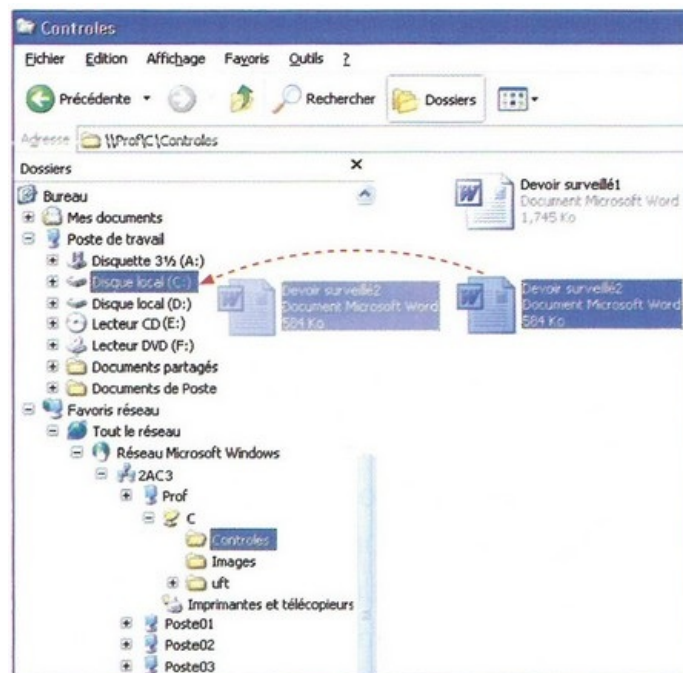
Controles

Fichier Edition Affichage Favoris Outils ?

Précédente Rechercher Dossiers

Adresse \\Prof\C\Controles

Dossiers ×

Bureau
Mes documents
Poste de travail
Disquette 3½ (A:)
Disque local (C:)
Disque local (D:)
Lecteur CD (E:)
Lecteur DVD (F:)
Documents partagés
Documents de Poste
Favoris réseau
Tout le réseau
Réseau Microsoft Windows
2AC3
Prof
C
Controles
Images
uft
Imprimantes et télécopieurs
Poste01
Poste02
Poste03

Devoir surveillé1
Document Microsoft Word
1,745 Ko

Devoir surveillé2
Document Microsoft Word
584 Ko

Devoir surveillé2
Document Microsoft Word
584 Ko